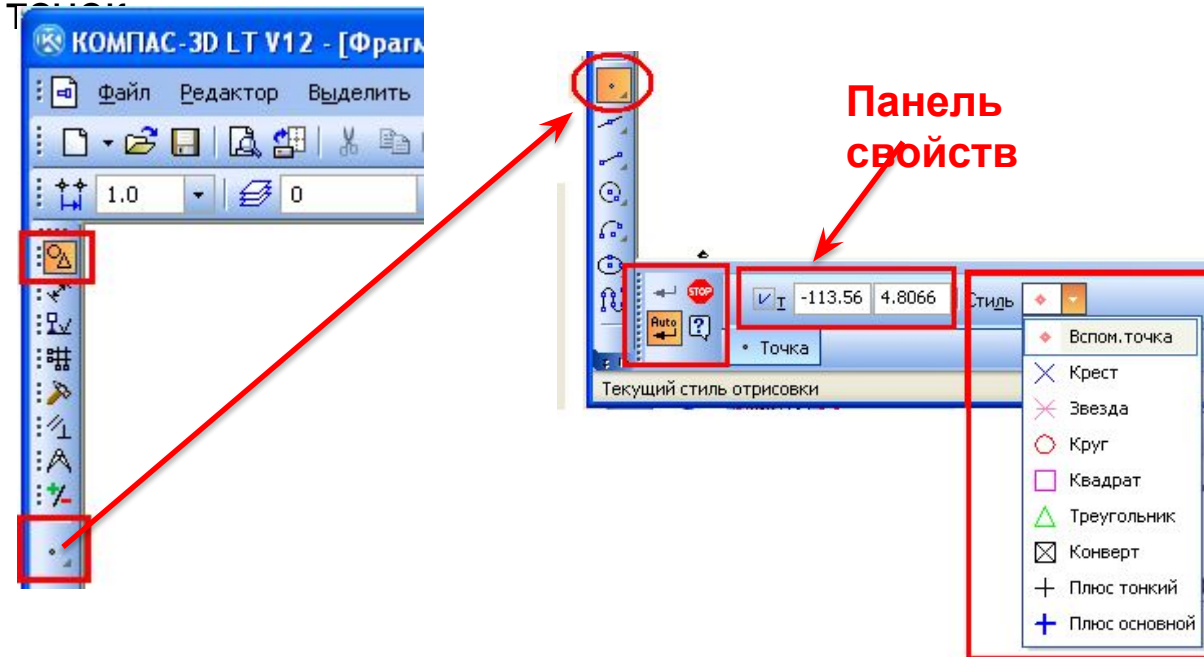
точек

КОМПАС-3D LT V12 - [Фрагм

Файл Редактор Выделить

1.0

0

Панель свойств

STOP

Auto

т -113.56 4.8066 Стиль

Точка

Текущий стиль отрисовки

Вспом.точка
Крест
Звезда
Круг
Квадрат
Треугольник
Конверт
Плюс тонкий
Плюс основной